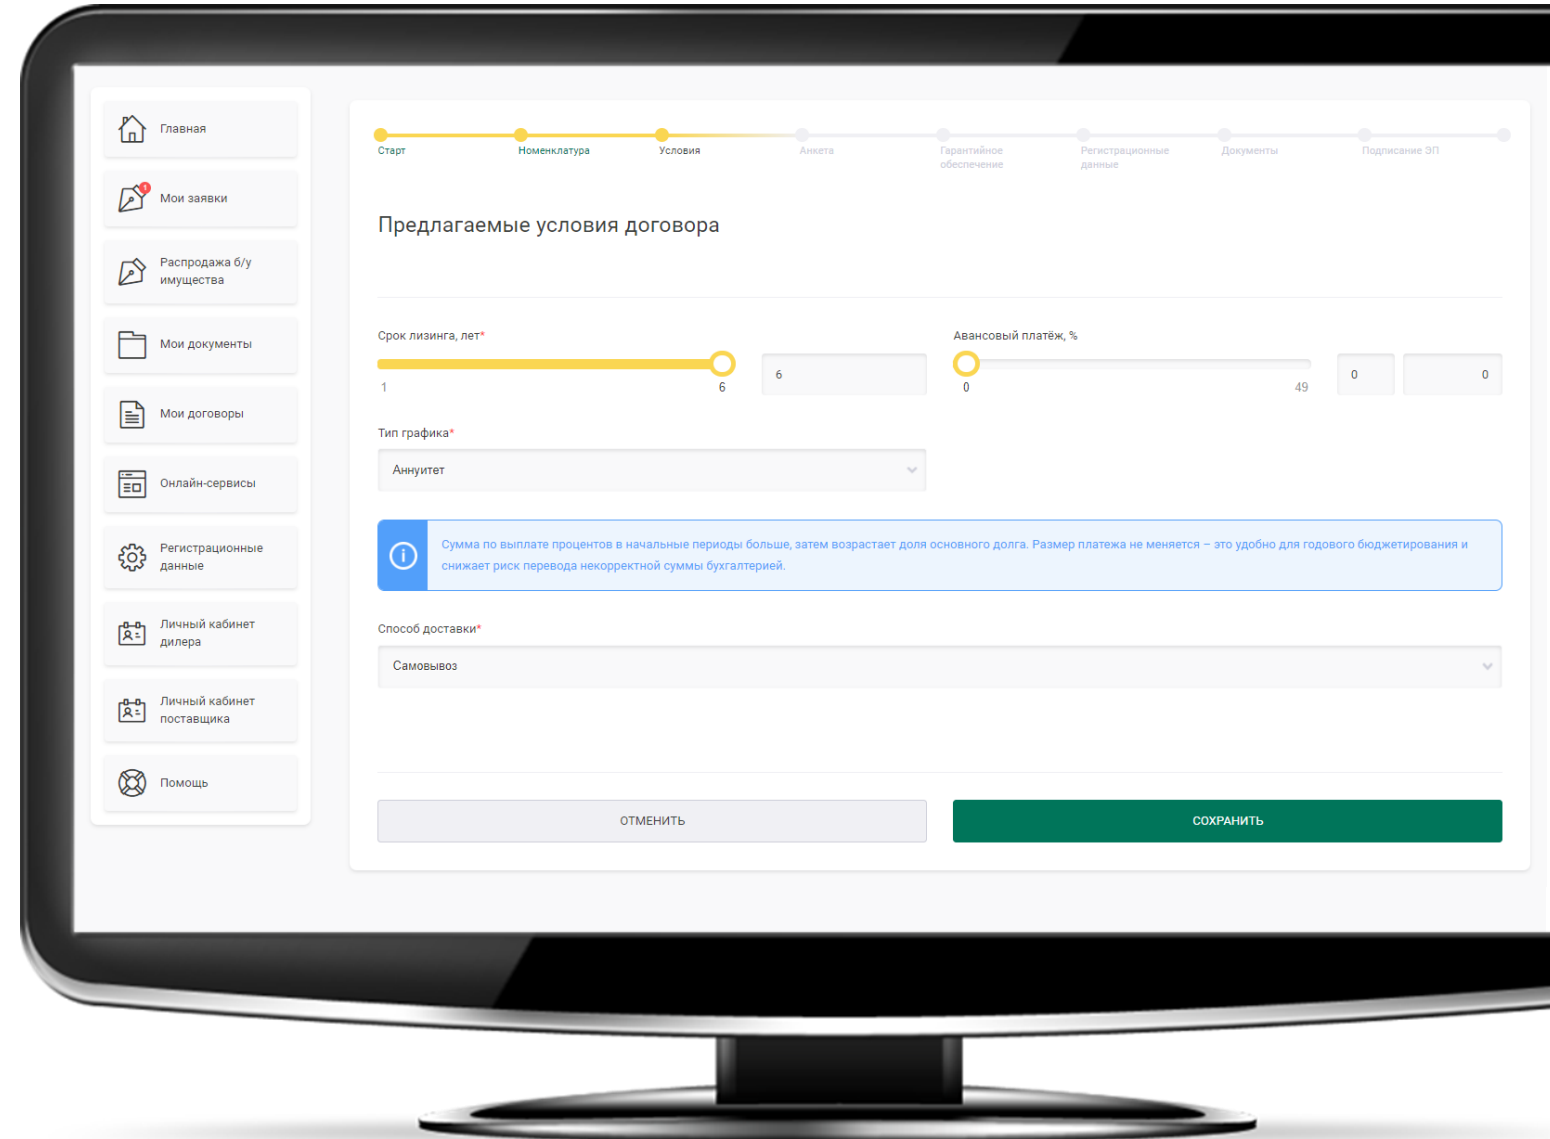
Главная

1

Мои заявки

Распродажа б/у имущества

Мои документы

Мои договоры

Онлайн-сервисы

Регистрационные данные

Личный кабинет дилера

Личный кабинет поставщика

Помощь

Старт
Номенклатура
Условия
Анкета
Гарантийное обеспечение
Регистрационные данные
Документы
Подписание ЭП

Предлагаемые условия договора

Срок лизинга, лет*

1
6
6

Авансовый платёж, %

0
49
0
0

Тип графика*

Аннуитет

Сумма по выплате процентов в начальные периоды больше, затем возрастает доля основного долга. Размер платежа не меняется – это удобно для годового бюджетирования и снижает риск перевода некорректной суммы бухгалтерией.

Способ доставки*

Самовывоз

ОТМЕНИТЬ

СОХРАНИТЬ